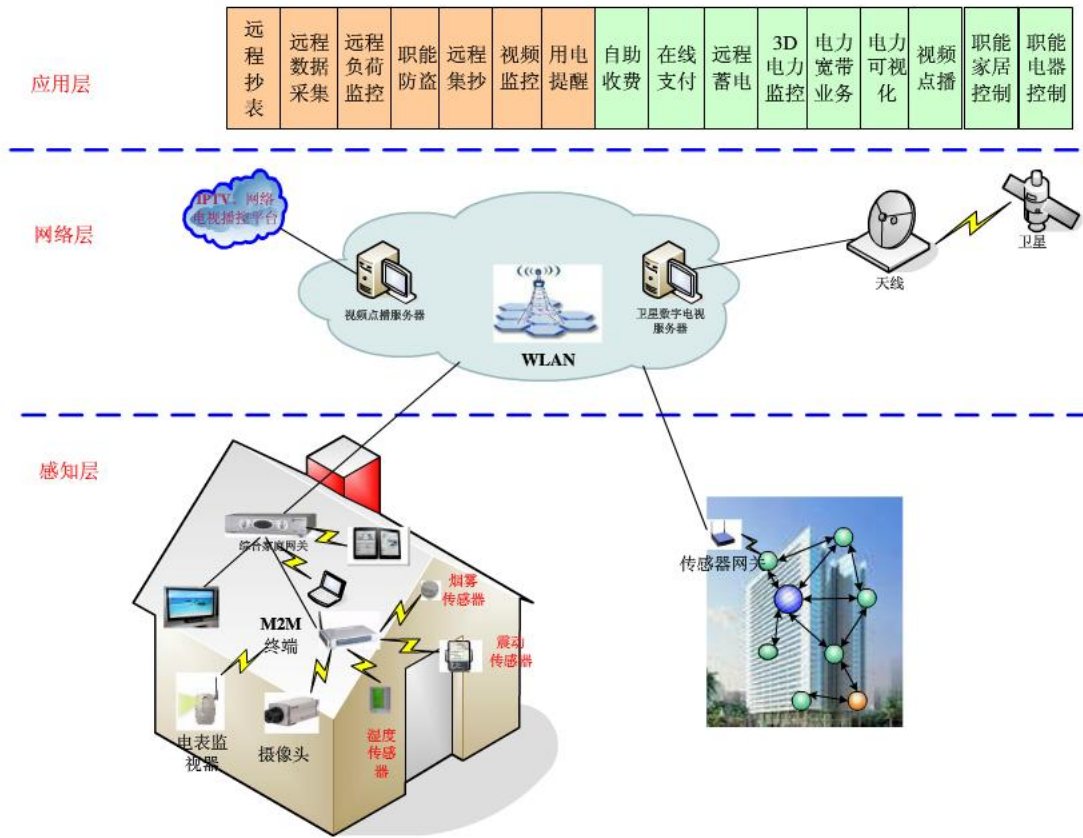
应用层

| 远程抄表 | 远程数据采集 | 远程负荷监控 | 职能防盗 | 远程集抄 | 视频监控 | 用电提醒 | 自助收费 | 在线支付 | 远程蓄电 | 3D电力监控 | 电力宽带业务 | 电力可视化 | 视频点播 | 职能家居控制 | 职能电器控制 |
|---|---|---|---|---|---|---|---|---|---|---|---|---|---|---|---|

网络层

IPTV：网络电视播控平台

视频点播服务器

WLAN

卫星数字电视服务器

天线

卫星

感知层

综合家庭网关

M2M终端

烟雾传感器

震动传感器

湿度传感器

电表监视器

摄像头

传感器网关